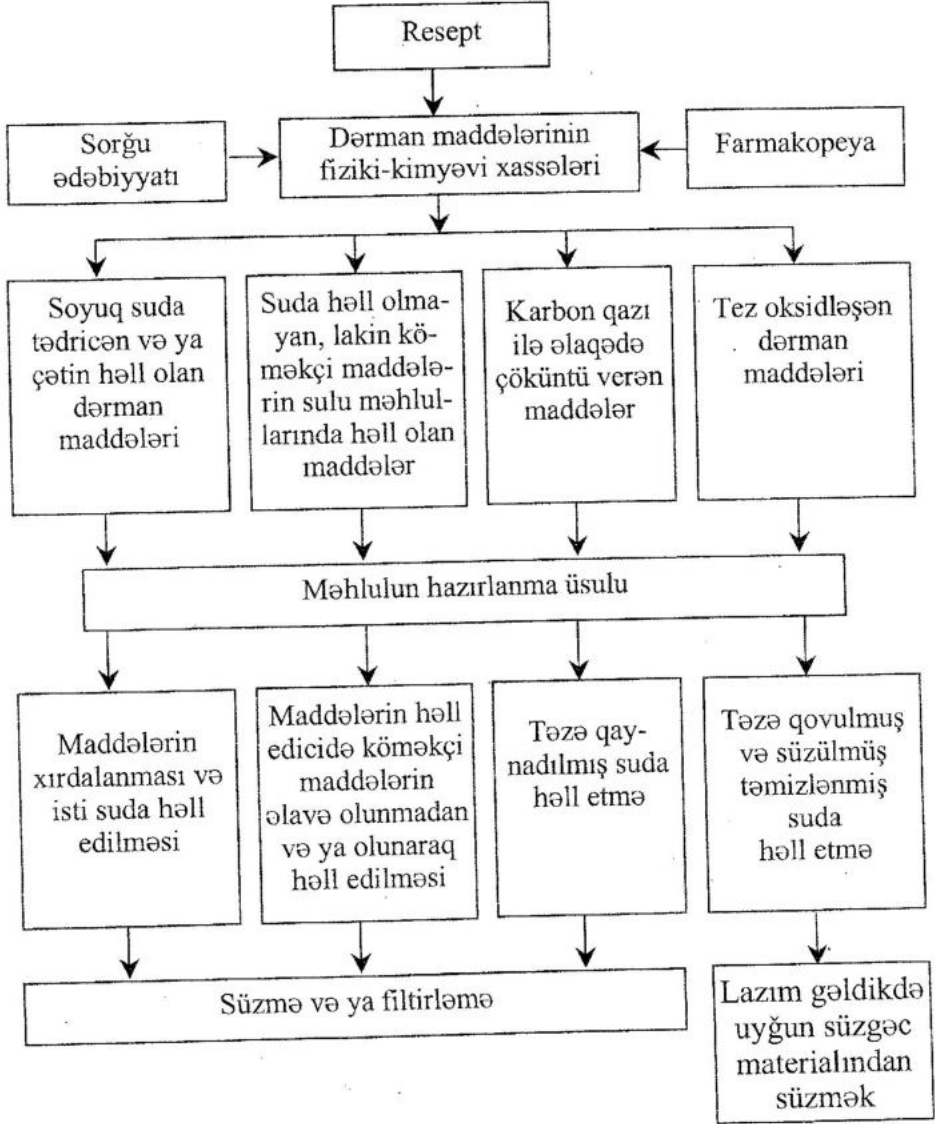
Resept

Sorğu ədəbiyyatı

Dərman maddələrinin fiziki-kimyəvi xassələri

Farmakopeya

Soyuq suda tədricən və ya çətin həll olan dərman maddələri

Suda həll olmayan, lakin köməkçi maddələrin sulu məhlullarında həll olan maddələr

Karbon qazı ilə əlaqədə çöküntü verən maddələr

Tez oksidləşən dərman maddələri

Məhlulun hazırlanma üsulu

Maddələrin xırdalanması və isti suda həll edilməsi

Maddələrin həll edicidə köməkçi maddələrin əlavə olunmadan və ya olunaraq həll edilməsi

Təzə qaynadılmış suda həll etmə

Təzə qovulmuş və süzülmüş təmizlənmiş suda həll etmə

Süzmə və ya filtirləmə

Lazım gəldikdə uyğun süzgəc materialından süzmək